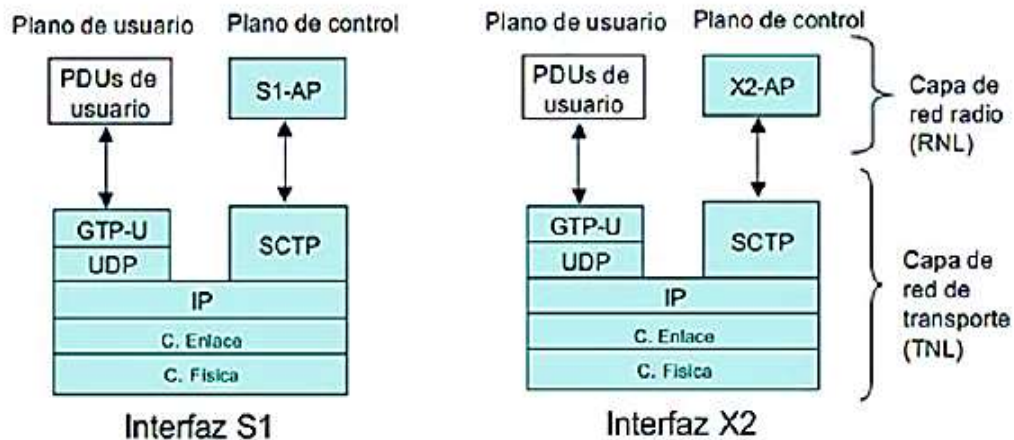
Plano de usuario

Plano de control

PDUs de usuario

S1-AP

GTP-U

UDP

SCTP

IP

C. Enlace

C. Fisica

Interfaz S1

Plano de usuario

Plano de control

PDUs de usuario

X2-AP

GTP-U

UDP

SCTP

IP

C. Enlace

C. Fisica

Interfaz X2

Capa de red radio (RNL)

Capa de red de transporte (TNL)